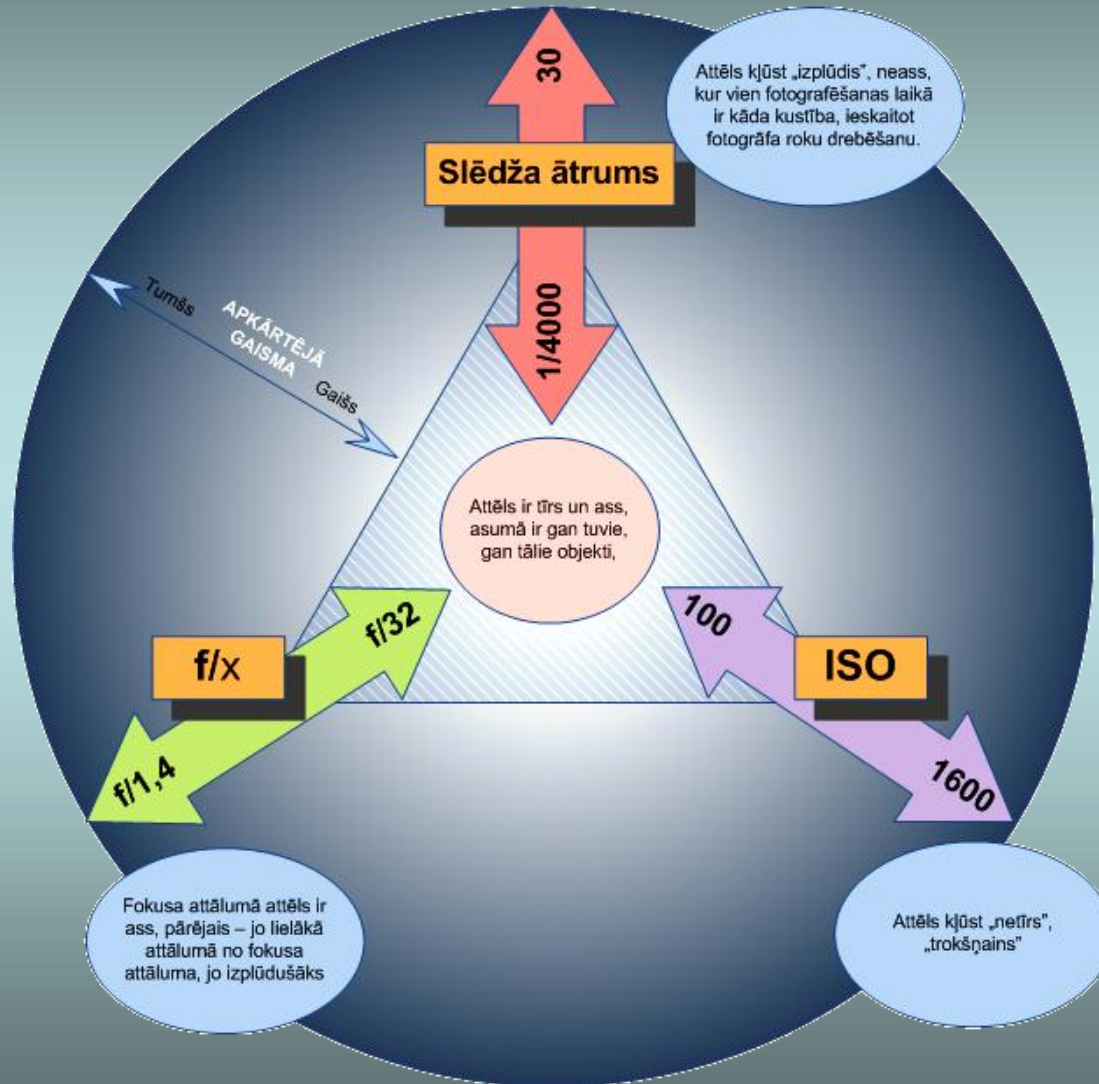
30

Attēls kļūst „izplūdis", neass, kur vien fotografēšanas laikā ir kāda kustība, ieskaitot fotogrāfa roku drebēšanu.

Slēdža ātrums

1/4000

Tumšs

APKĀRTĒJĀ GAISMA

Gaišs

Attēls ir tīrs un ass, asumā ir gan tuvie, gan tālie objekti,

f/x

f/32

f/1,4

100

ISO

1600

Fokusa attālumā attēls ir ass, pārējais – jo lielākā attālumā no fokusa attāluma, jo izplūdušāks

Attēls kļūst „netīrs", „trokšņains"